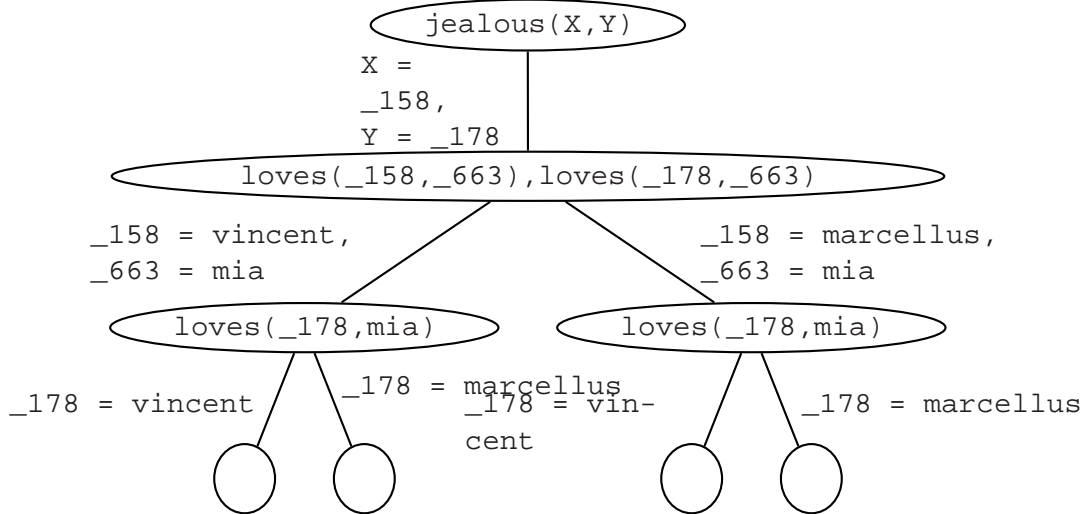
jealous(X,Y)

X = _158, Y = _178

loves(_158,_663),loves(_178,_663)

_158 = vincent, _663 = mia

_158 = marcellus, _663 = mia

loves(_178,mia)

loves(_178,mia)

_178 = vincent

_178 = marcellus

_178 = vincent

_178 = marcellus